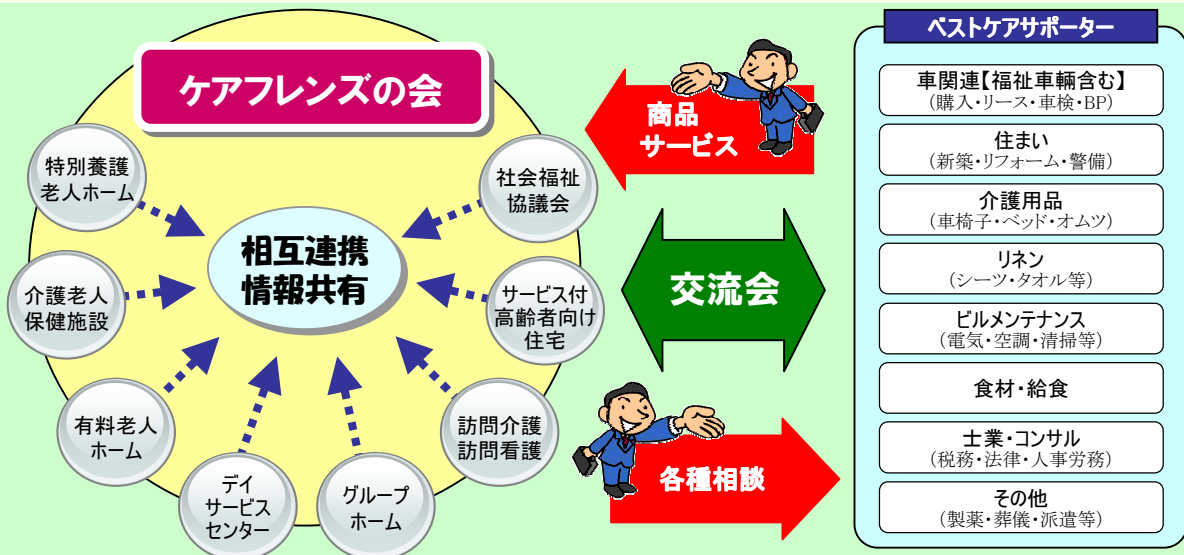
ケアフレンズの会

特別養護老人ホーム

社会福祉協議会

相互連携
情報共有

介護老人保健施設

サービス付高齢者向け住宅

有料老人ホーム

訪問介護
訪問看護

デイサービスセンター

グループホーム

商品サービス

交流会

各種相談

ベストケアサポーター

車関連【福祉車輛含む】
（購入・リース・車検・BP）

住まい
（新築・リフォーム・警備）

介護用品
（車椅子・ベッド・オムツ）

リネン
（シーツ・タオル等）

ビルメンテナンス
（電気・空調・清掃等）

食材・給食

士業・コンサル
（税務・法律・人事労務）

その他
（製薬・葬儀・派遣等）